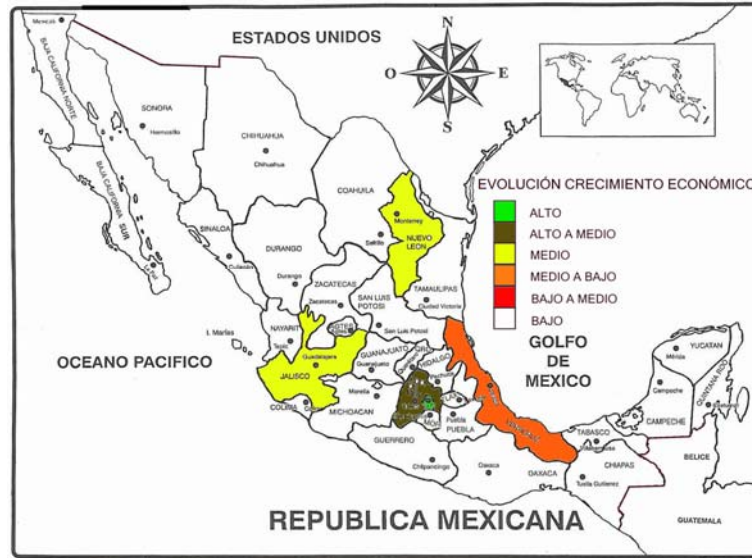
ESTADOS UNIDOS

N
O
E
S

Mexicali
BAJA CALIFORNIA NORTE
SONORA
Hermosillo
CHIHUAHUA
Chihuahua
BAJA CALIFORNIA SUR
COAHUILA
Monterrey
NUEVO LEON
Saltillo
SINALOA
Culiacán
DURANGO
Durango
ZACATECAS
Zacatecas
TAMAULIPAS
Ciudad Victoria
SAN LUIS POTOSI
San Luis Potosí
I. Marías
NAYARIT
Tepic
Guadalajara
JALISCO
GUANAJUATO
Guanajuato
HIDALGO
Morelia
MICHOACAN
COLIMA
Colima
PUEBLA
Puebla
GUERRERO
Chilpancingo
Oaxaca
OAXACA
TABASCO
CHIAPAS
Tuxtla Gutiérrez
CAMPECHE
Campeche
YUCATAN
Mérida
QUINTANA ROO
BELICE
GUATEMALA

EVOLUCIÓN CRECIMIENTO ECONÓMICO
ALTO
ALTO A MEDIO
MEDIO
MEDIO A BAJO
BAJO A MEDIO
BAJO

OCEANO PACIFICO

GOLFO DE MEXICO

REPUBLICA MEXICANA